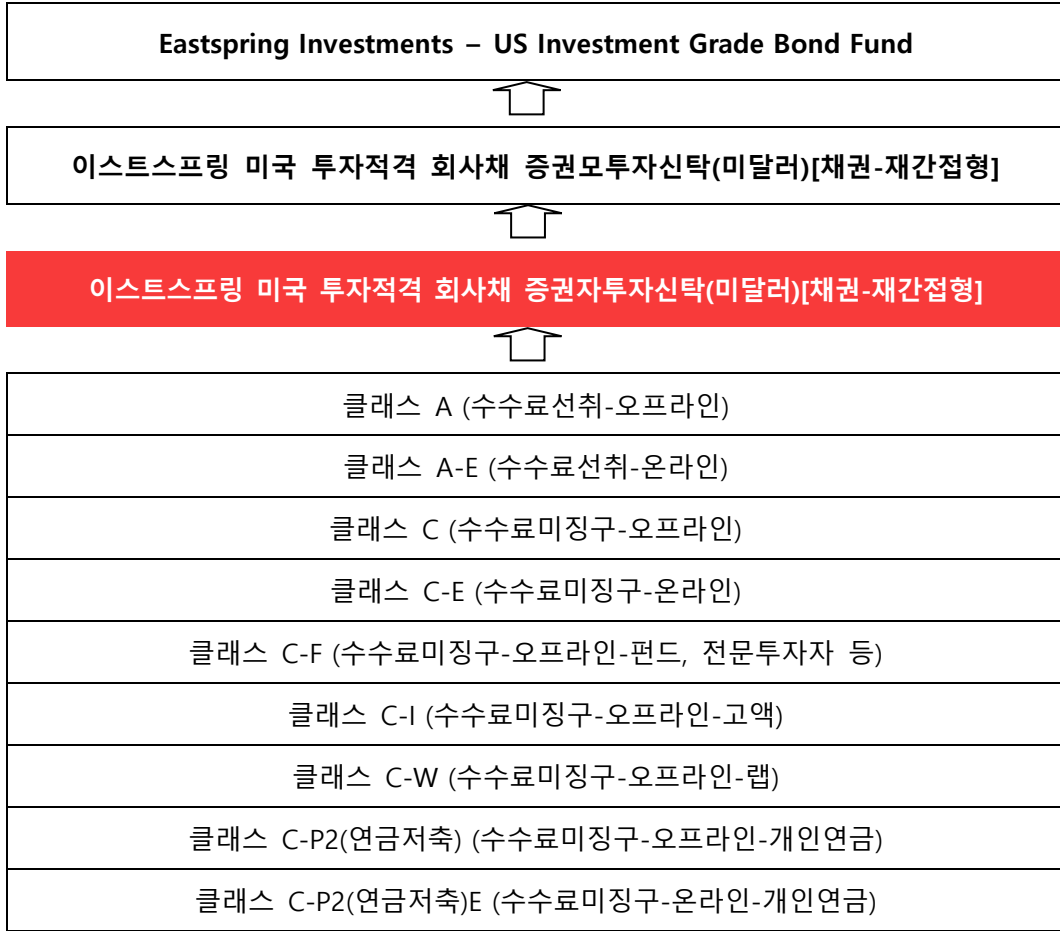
Eastspring Investments – US Investment Grade Bond Fund

이스트스프링 미국 투자적격 회사채 증권모투자신탁(미달러)[채권-재간접형]

이스트스프링 미국 투자적격 회사채 증권자투자신탁(미달러)[채권-재간접형]

클래스 A (수수료선취-오프라인)

클래스 A-E (수수료선취-온라인)

클래스 C (수수료미징구-오프라인)

클래스 C-E (수수료미징구-온라인)

클래스 C-F (수수료미징구-오프라인-펀드, 전문투자자 등)

클래스 C-I (수수료미징구-오프라인-고액)

클래스 C-W (수수료미징구-오프라인-랩)

클래스 C-P2(연금저축) (수수료미징구-오프라인-개인연금)

클래스 C-P2(연금저축)E (수수료미징구-온라인-개인연금)